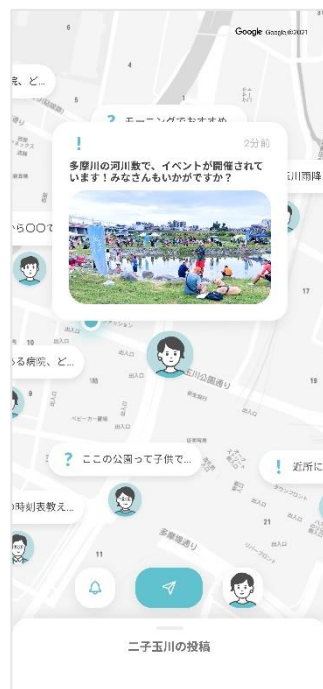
Google Google ©2021

院、ど...

? モーニングでおすすめ

!

2分前

多摩川の河川敷で、イベントが開催されています！みなさんもいかがですか？

玉川雨降

から〇〇で

ある病院、ど...

玉川公園通り

? ここの公園って子供で...

! 近所に

の時刻表教え...

多摩堤通り

二子玉川の投稿